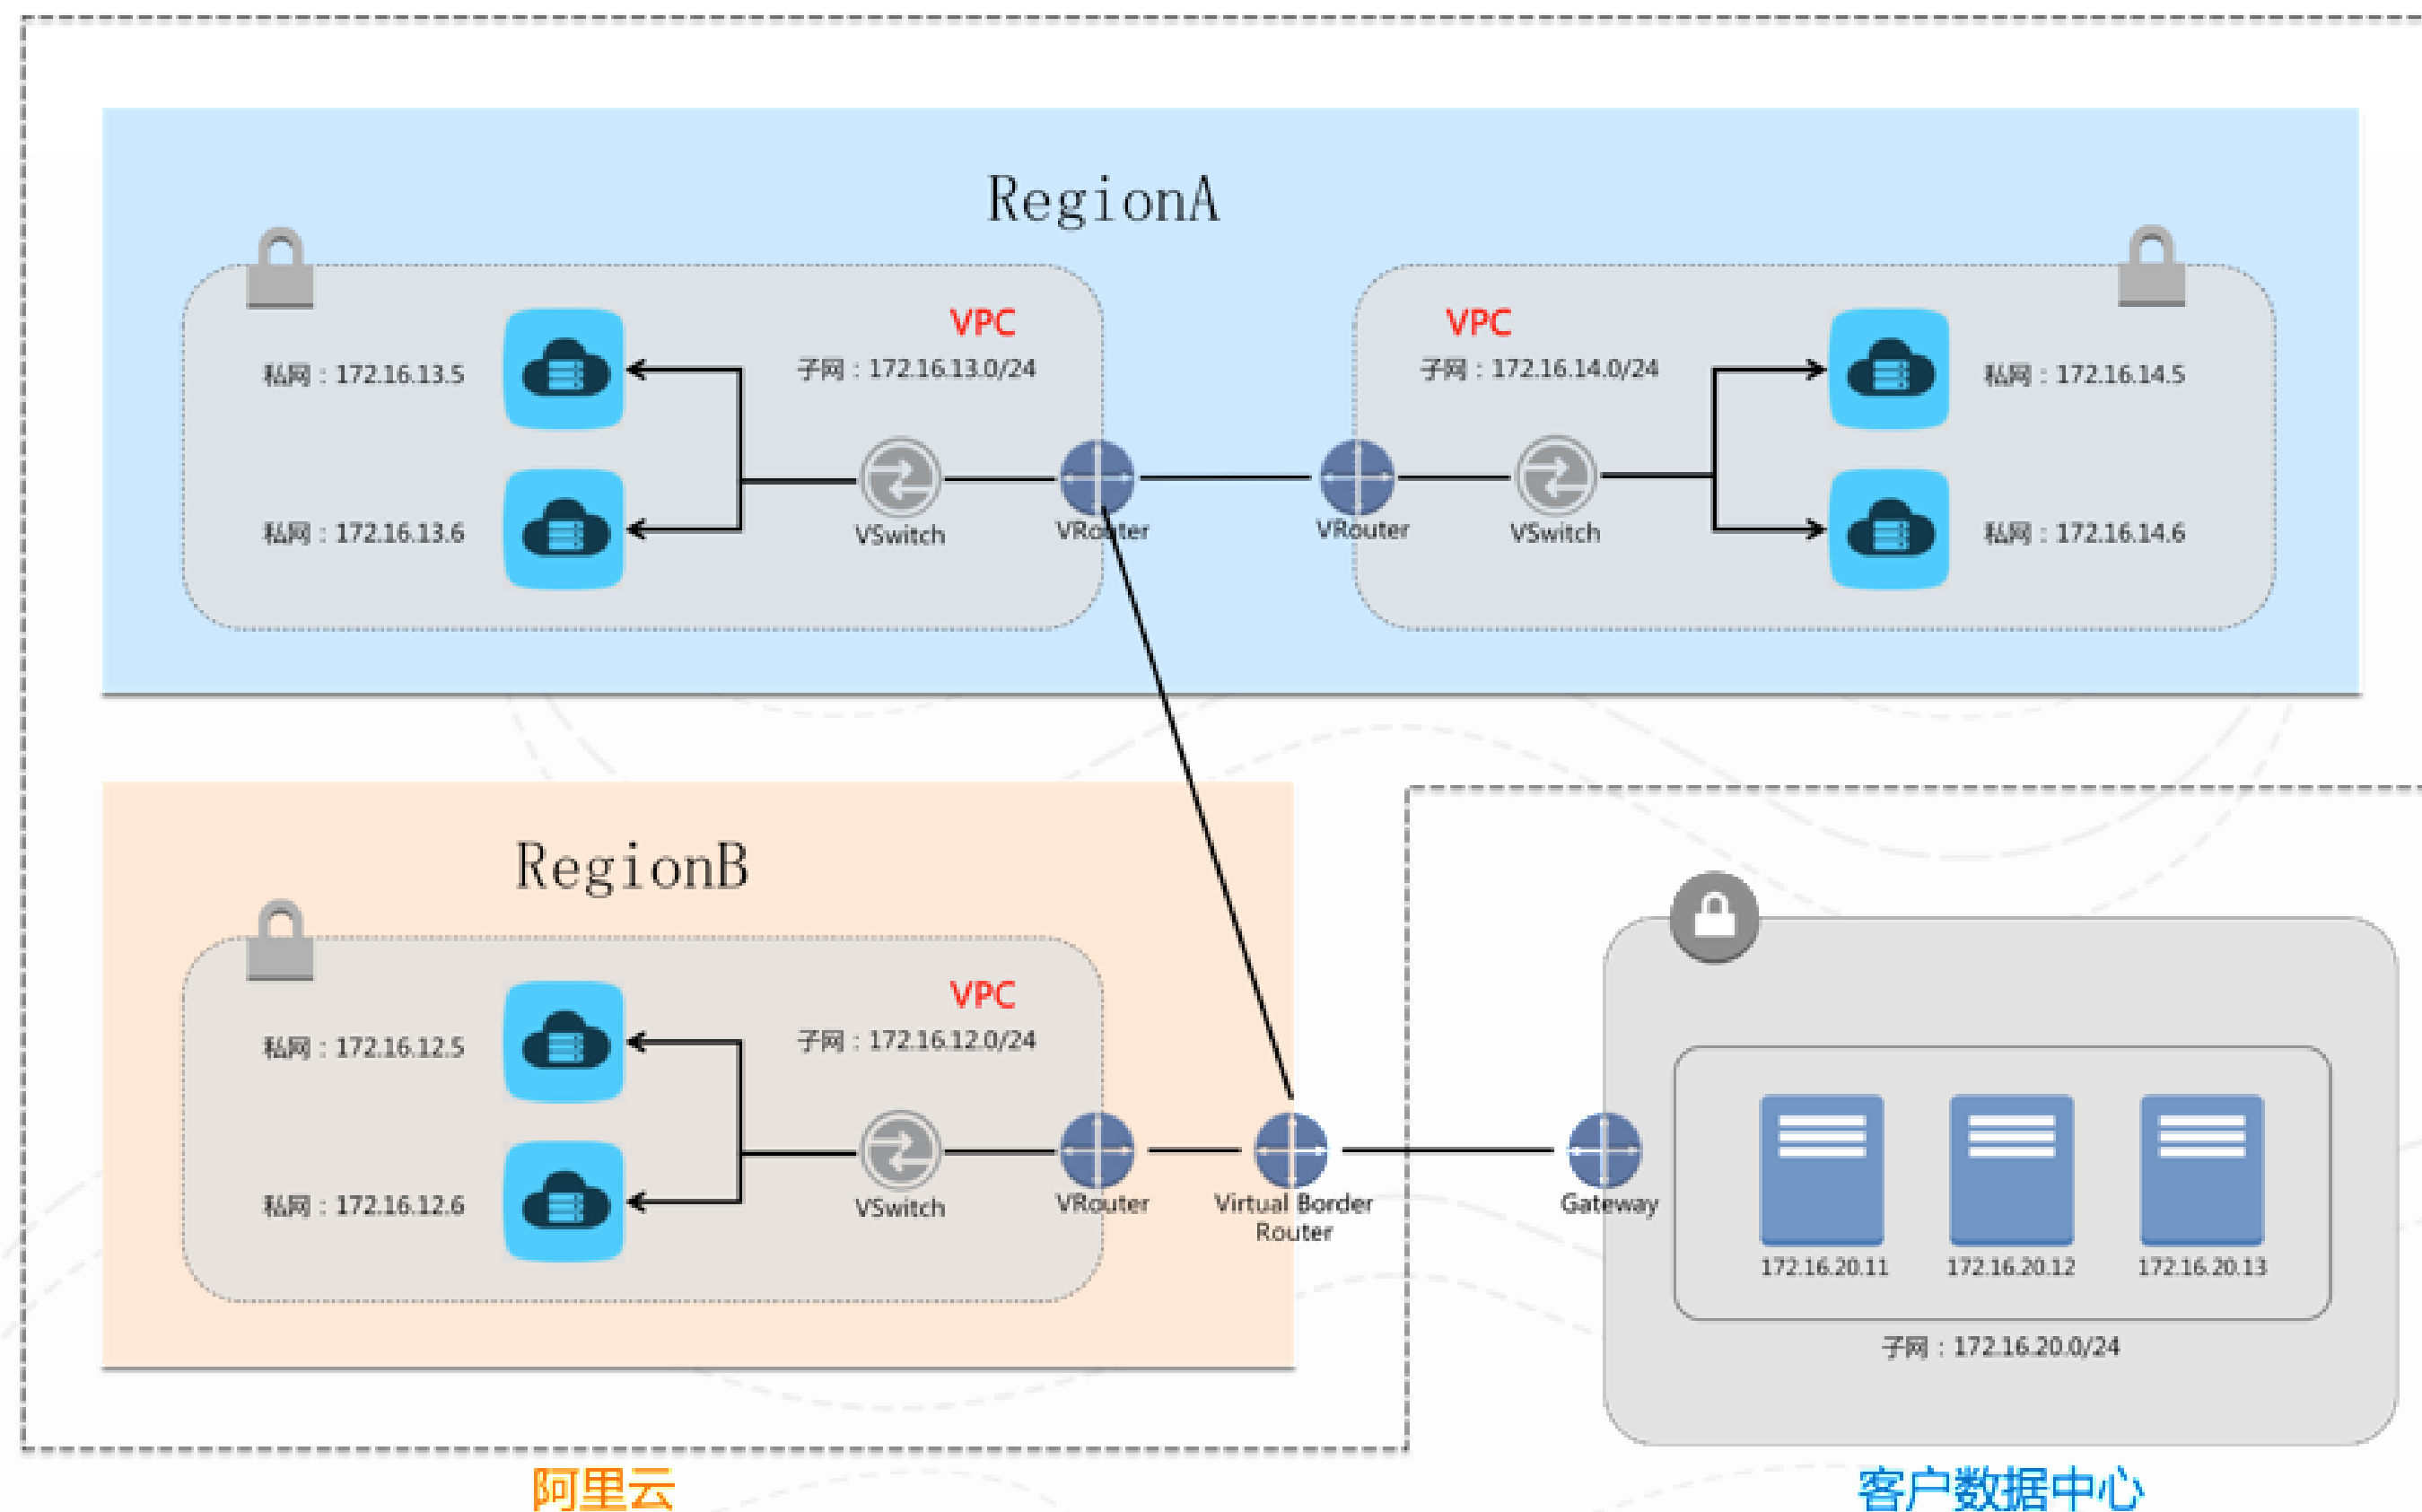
RegionA

VPC
子网：172.16.13.0/24
私网：172.16.13.5
私网：172.16.13.6
VSwitch
VRouter

VPC
子网：172.16.14.0/24
私网：172.16.14.5
私网：172.16.14.6
VRouter
VSwitch

RegionB

VPC
子网：172.16.12.0/24
私网：172.16.12.5
私网：172.16.12.6
VSwitch
VRouter
Virtual Border Router

Gateway
172.16.20.11
172.16.20.12
172.16.20.13
子网：172.16.20.0/24

阿里云

客户数据中心